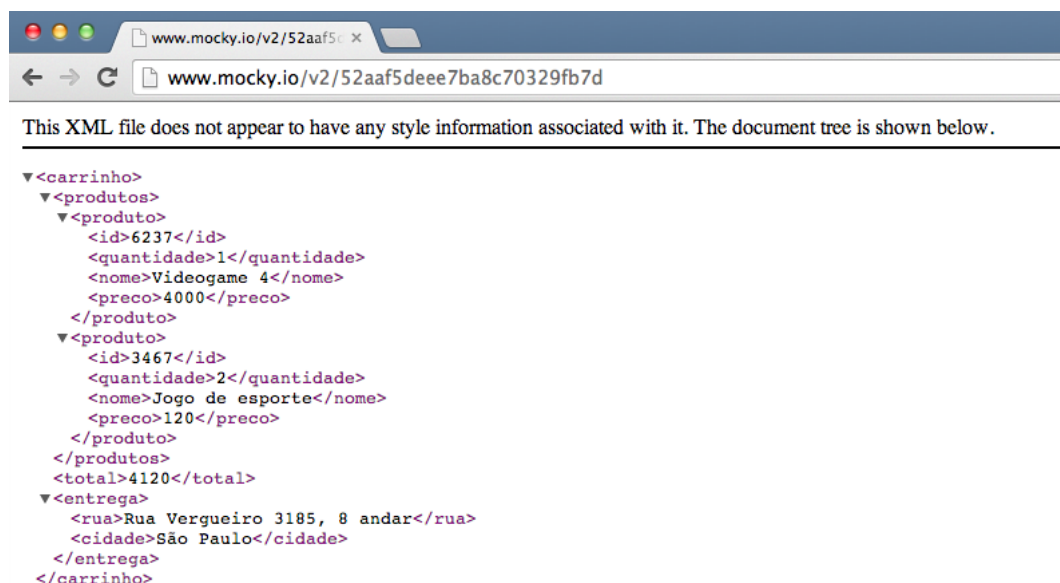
www.mocky.io/v2/52aaf5 ×

www.mocky.io/v2/52aaf5deee7ba8c70329fb7d

This XML file does not appear to have any style information associated with it. The document tree is shown below.

▼<carrinho>
▼<produtos>
▼<produto>
<id>6237</id>
<quantidade>1</quantidade>
<nome>Videogame 4</nome>
<preco>4000</preco>
</produto>
▼<produto>
<id>3467</id>
<quantidade>2</quantidade>
<nome>Jogo de esporte</nome>
<preco>120</preco>
</produto>
</produtos>
<total>4120</total>
▼<entrega>
<rua>Rua Vergueiro 3185, 8 andar</rua>
<cidade>São Paulo</cidade>
</entrega>
</carrinho>